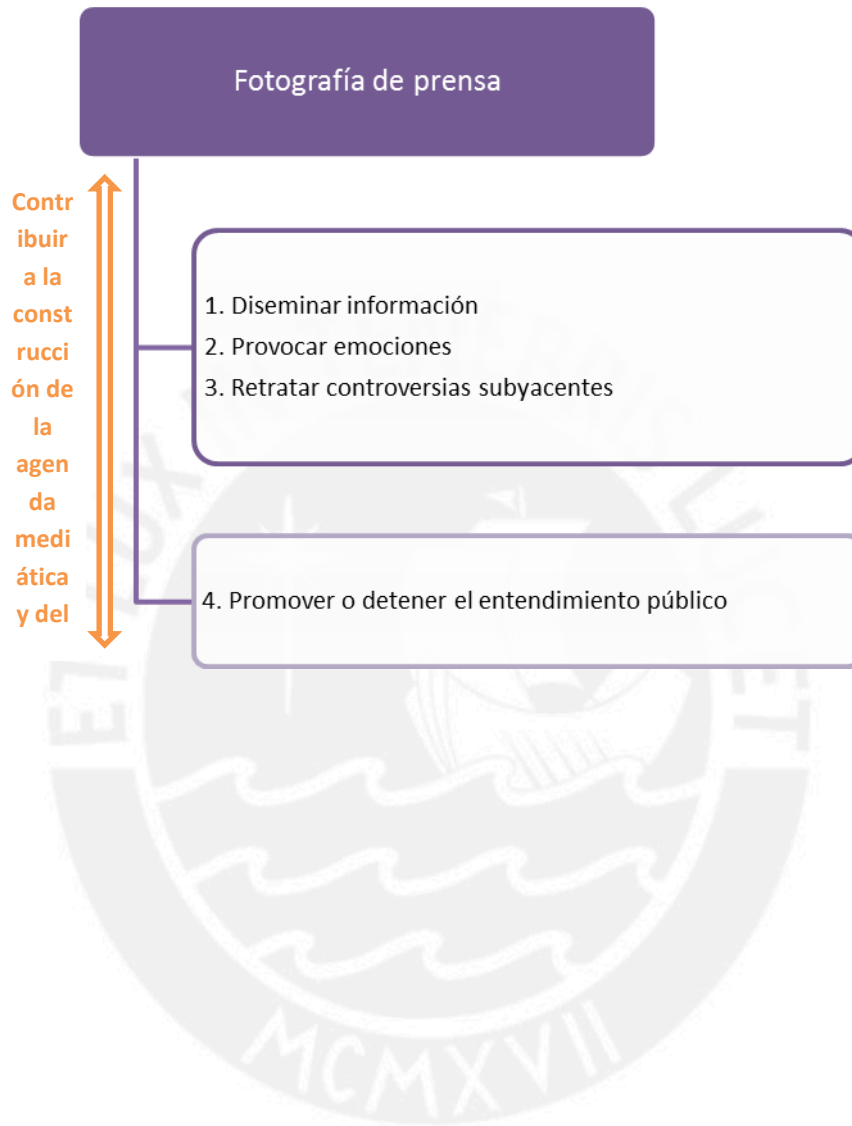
Fotografía de prensa

Contribuir a la construcción de la agenda mediática y del

1. Diseminar información
2. Provocar emociones
3. Retratar controversias subyacentes

4. Promover o detener el entendimiento público

LUX IN TENEBRIS LUCET

MCMXVII